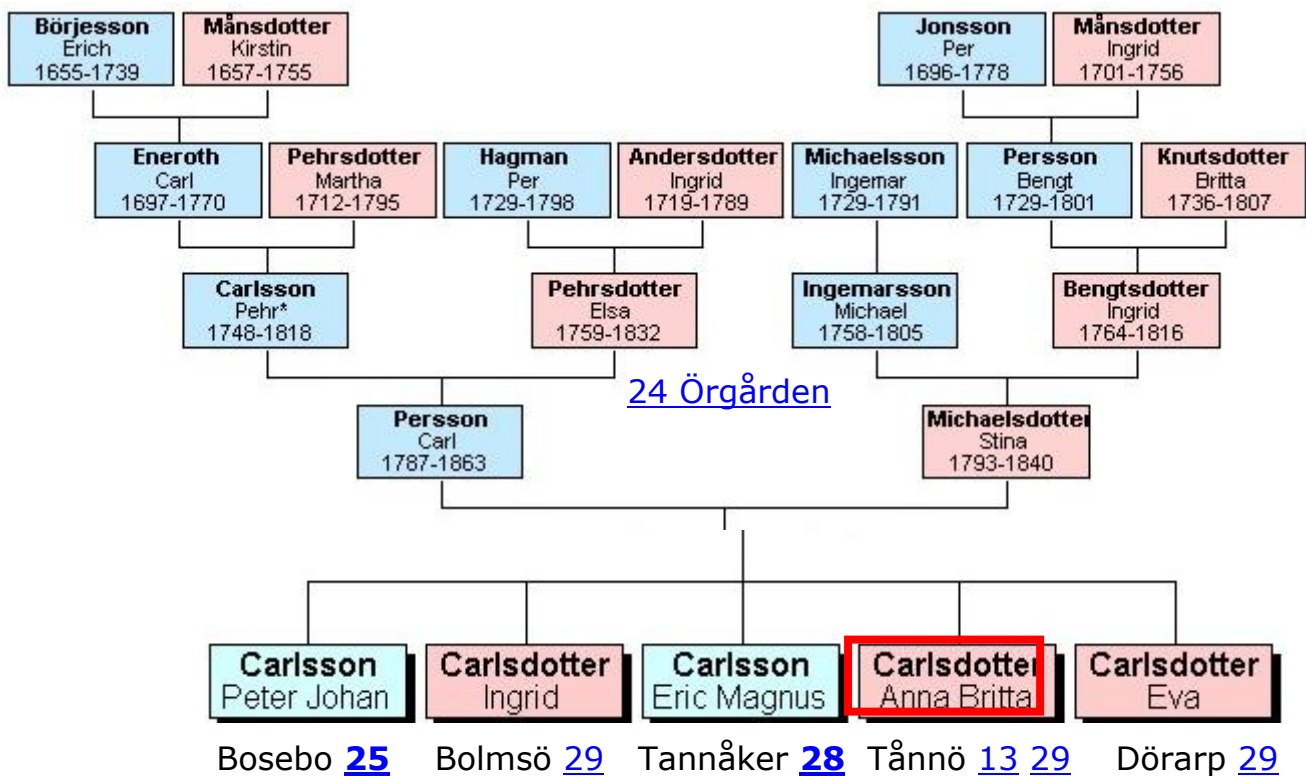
Börjesson
Erich
1655-1739

Månsdotter
Kirstin
1657-1755

Jonsson
Per
1696-1778

Månsdotter
Ingrid
1701-1756

Eneroth
Carl
1697-1770

Pehrsdotter
Martha
1712-1795

Hagman
Per
1729-1798

Andersdotter
Ingrid
1719-1789

Michaelsson
Ingemar
1729-1791

Persson
Bengt
1729-1801

Knutsdotter
Britta
1736-1807

Carlsson
Pehr*
1748-1818

Pehrsdotter
Elsa
1759-1832

Ingemarsson
Michael
1758-1805

Bengtsdotter
Ingrid
1764-1816

24 Örgården

Persson
Carl
1787-1863

Michaelsdotter
Stina
1793-1840

Carlsson
Peter Johan

Carlsdotter
Ingrid

Carlsson
Eric Magnus

Carlsdotter
Anna Britta

Carlsdotter
Eva

Bosebo 25 Bolmsö 29 Tannåker 28 Tånnö 13 29 Dörarp 29